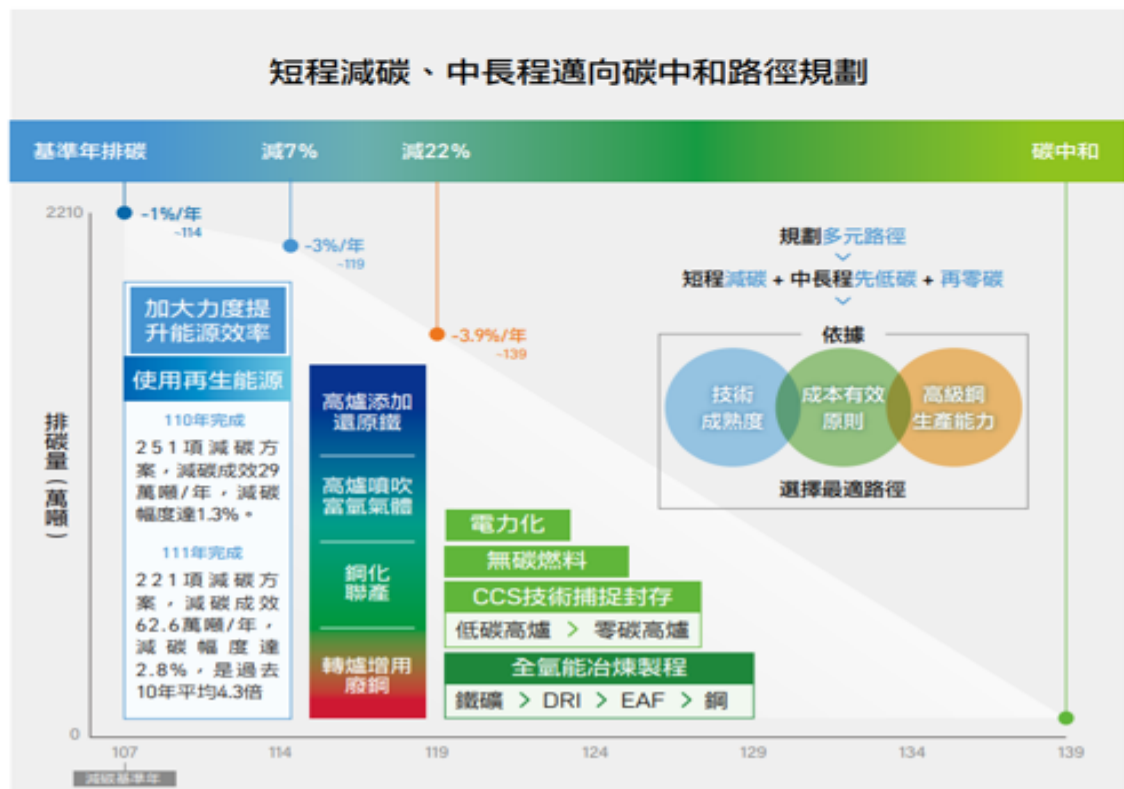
短程減碳、中長程邁向碳中和路徑規劃

基準年排碳　減7%　減22%　碳中和

2210

-1%/年
~114

-3%/年
~119

-3.9%/年
~139

排碳量(萬噸)

加大力度提升能源效率

使用再生能源

110年完成
251項減碳方案，減碳成效29萬噸/年，減碳幅度達1.3%。

111年完成
221項減碳方案，減碳成效62.6萬噸/年，減碳幅度達2.8%，是過去10年平均4.3倍

高爐添加還原鐵

高爐噴吹富氫氣體

鋼化聯產

轉爐增用廢鋼

電力化

無碳燃料

CCS技術捕捉封存

低碳高爐 > 零碳高爐

全氫能冶煉製程

鐵礦 > DRI > EAF > 鋼

規劃多元路徑

短程減碳 + 中長程先低碳 + 再零碳

依據

技術成熟度

成本有效原則

高級鋼生產能力

選擇最適路徑

0

107　114　119　124　129　134　139

減碳基準年